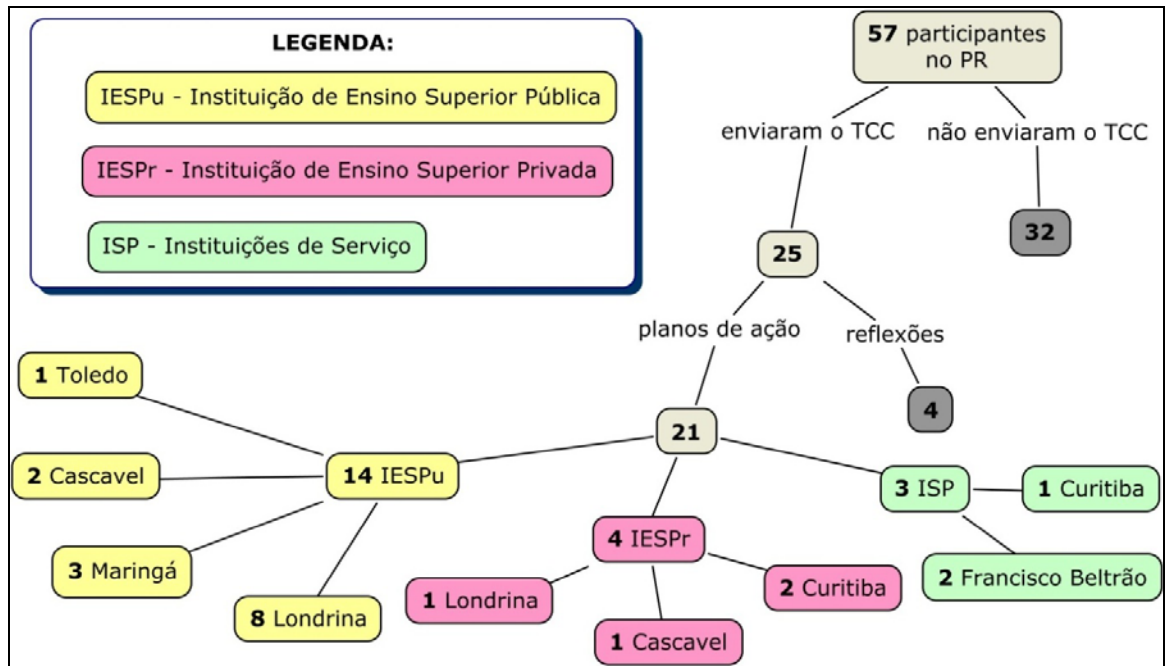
LEGENDA:

IESPu - Instituição de Ensino Superior Pública

IESPr - Instituição de Ensino Superior Privada

ISP - Instituições de Serviço

57 participantes no PR

enviaram o TCC

não enviaram o TCC

32

25

planos de ação

reflexões

4

21

14 IESPu

1 Toledo

2 Cascavel

3 Maringá

8 Londrina

4 IESPr

1 Londrina

1 Cascavel

2 Curitiba

3 ISP

1 Curitiba

2 Francisco Beltrão